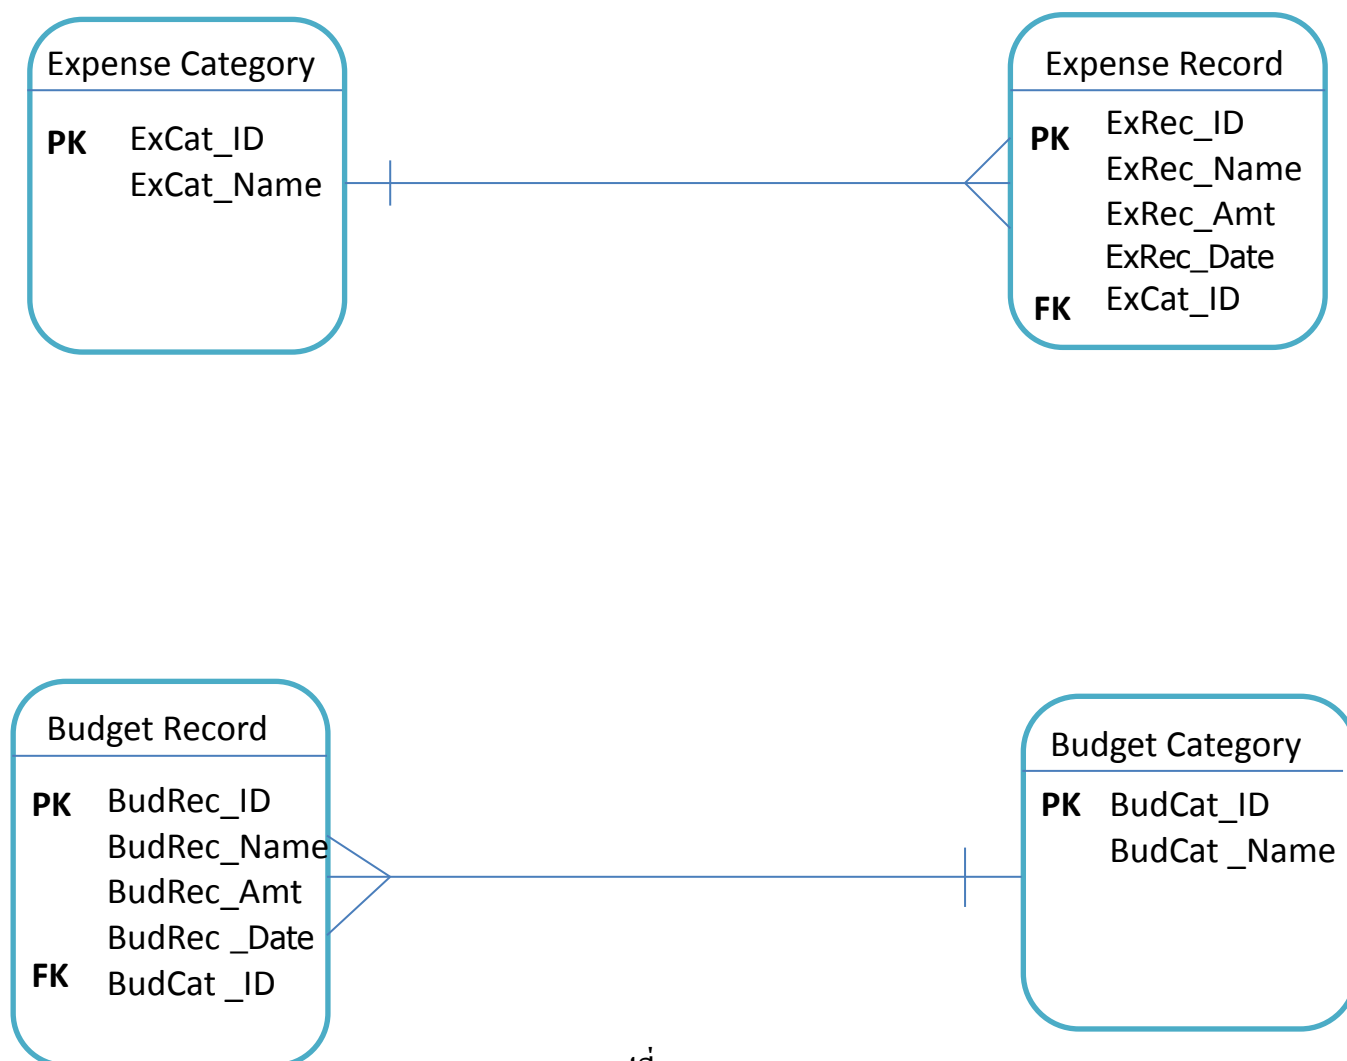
Expense Category

PK ExCat_ID
ExCat_Name

Expense Record

PK ExRec_ID
ExRec_Name
ExRec_Amt
ExRec_Date
FK ExCat_ID

Budget Record

PK BudRec_ID
BudRec_Name
BudRec_Amt
BudRec _Date
FK BudCat _ID

Budget Category

PK BudCat_ID
BudCat _Name

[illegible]